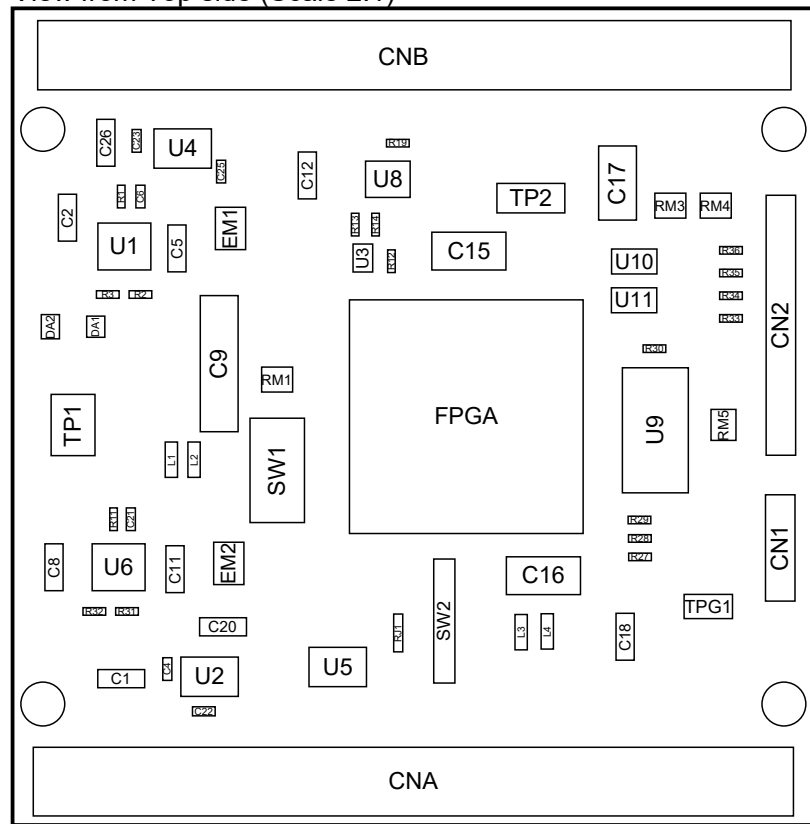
View from Top side (Scale 2:1)

CNB

C26 C23 U4 C25 C12 R19 U8 C17 TP2 RM3 RM4

C2 R1 C6 EM1 R13 R14 U1 C5 U3 R12 C15 R36 U10 R35 R3 R2 R34 U11 R33 CN2

DA2 DA1 C9 R30 RM1 FPGA TP1 U9 RM5 SW1 L1 L2

R11 C21 R29 R28 C8 U6 C11 EM2 R27 CN1 C16 SW2 TPG1 R32 R31 C20 R11 L3 L4 C18 C4 U5 C1 U2 C22

CNA